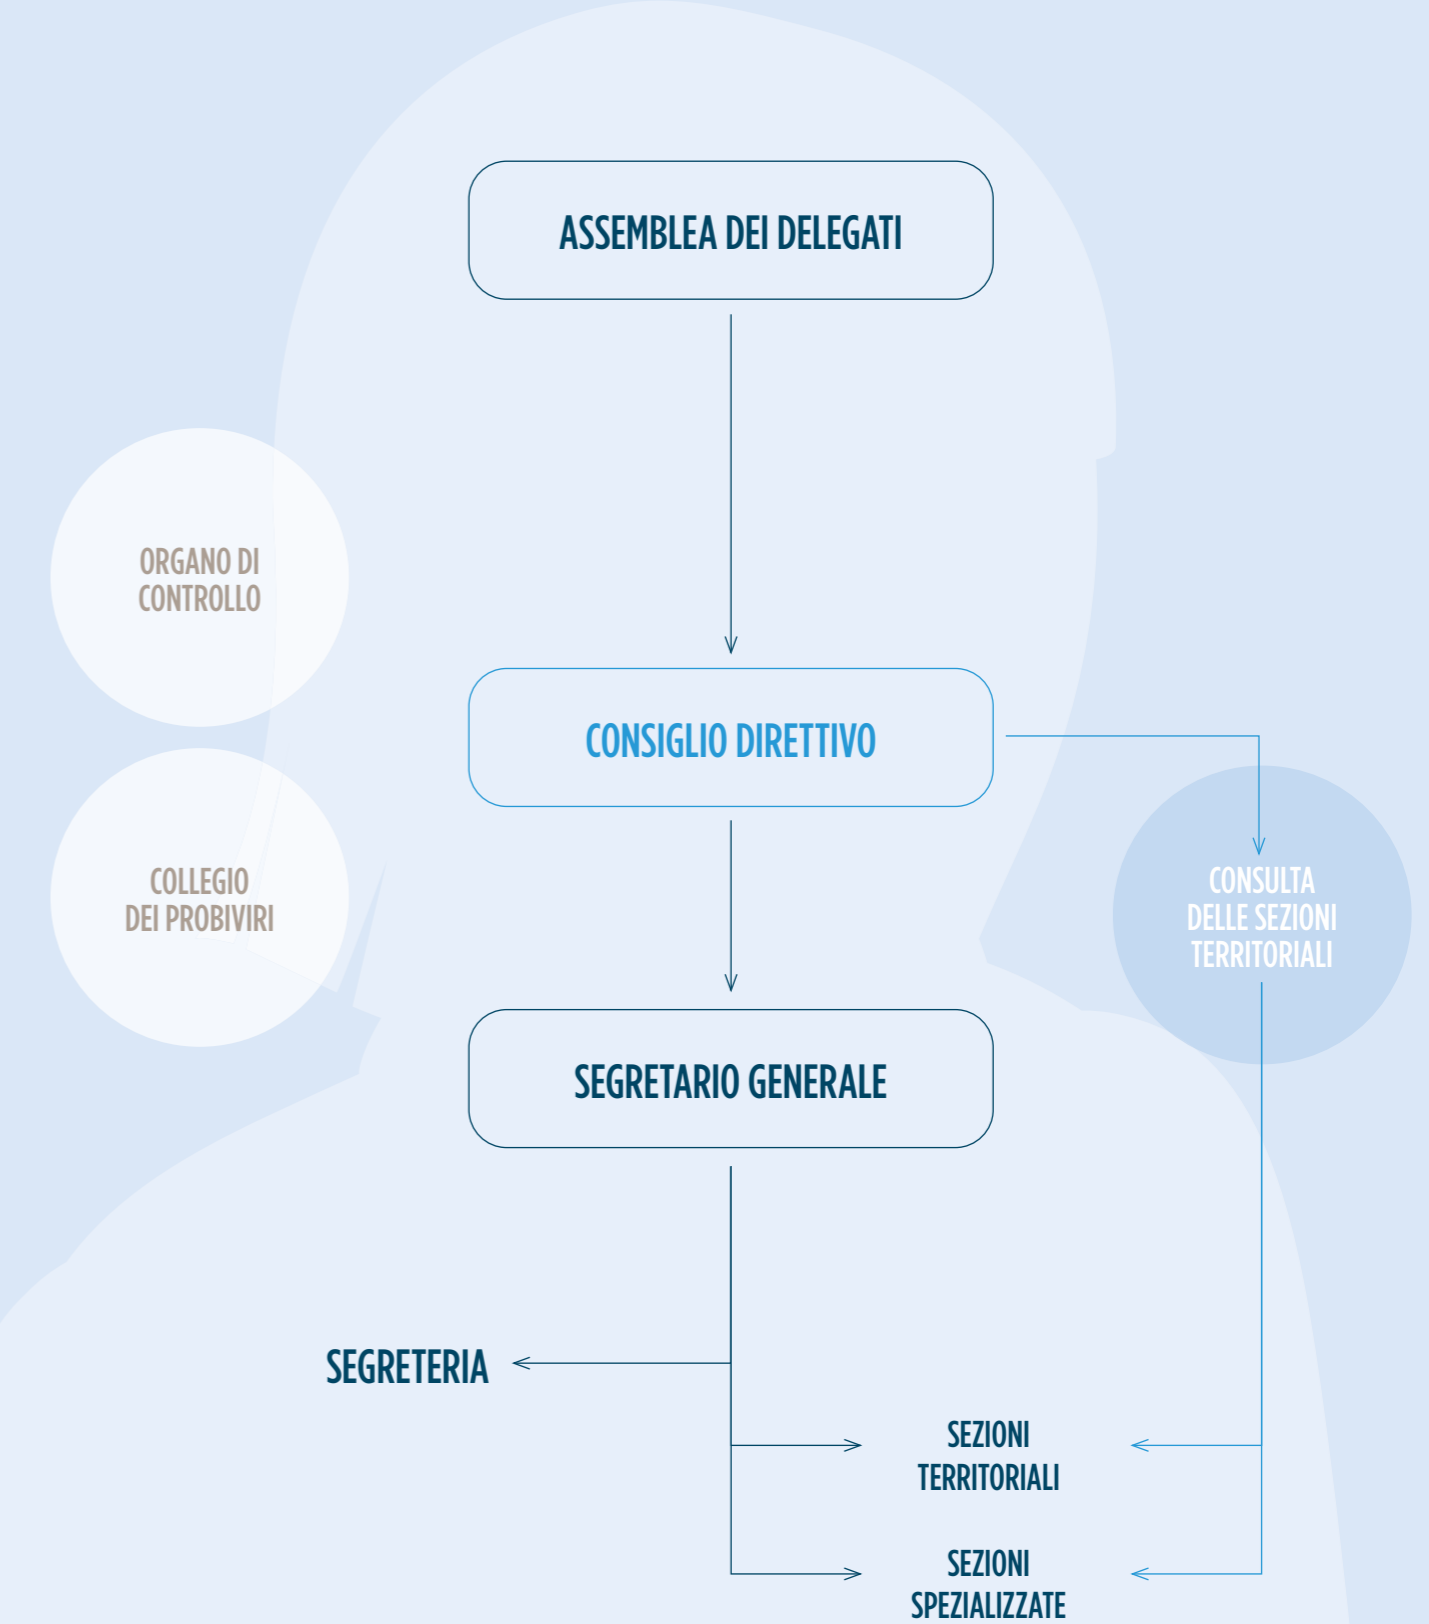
ASSEMBLEA DEI DELEGATI

ORGANO DI CONTROLLO

CONSIGLIO DIRETTIVO

COLLEGIO DEI PROBIVIRI

CONSULTA DELLE SEZIONI TERRITORIALI

SEGRETARIO GENERALE

SEGRETERIA

SEZIONI TERRITORIALI

SEZIONI SPEZIALIZZATE